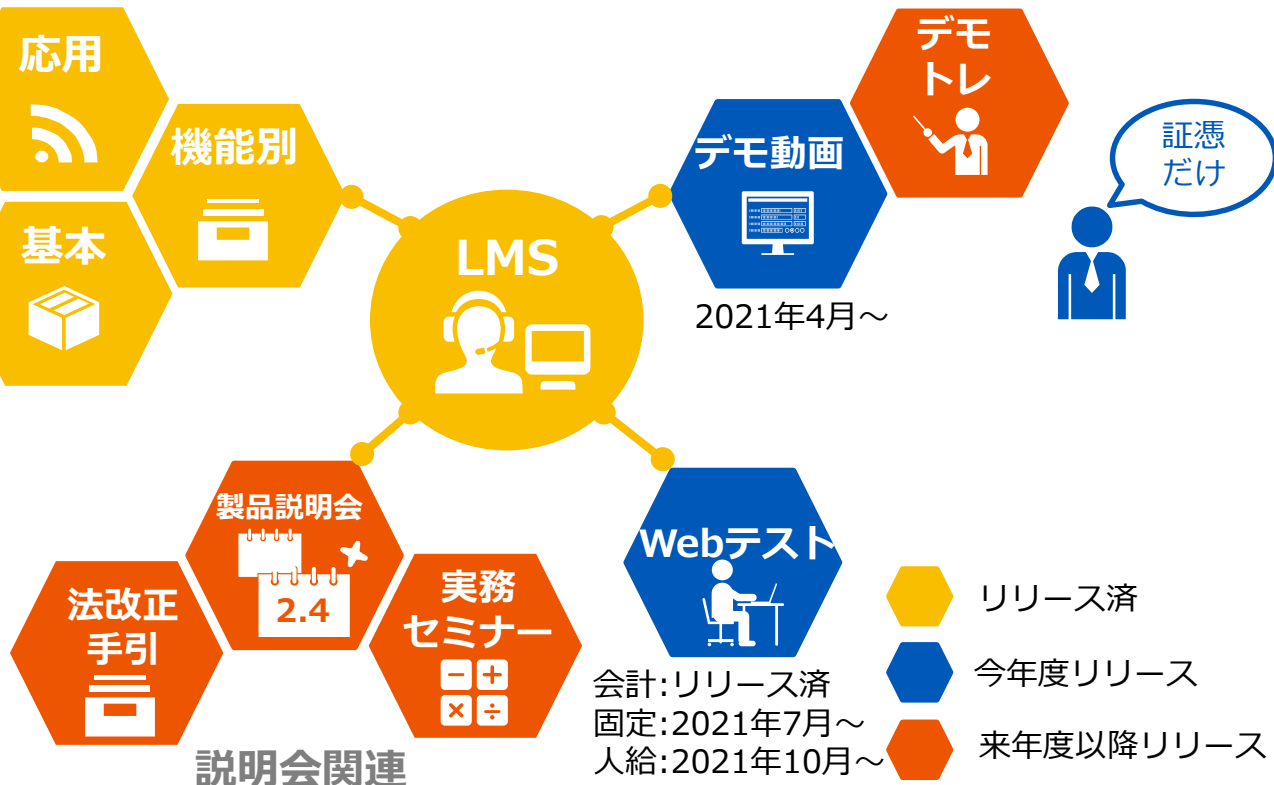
応用

機能別

基本

LMS

デモ動画

2021年4月～

デモトレ

証憑だけ

製品説明会

2.4

法改正手引

実務セミナー

説明会関連

Webテスト

会計:リリース済
固定:2021年7月～
人給:2021年10月～

リリース済

今年度リリース

来年度以降リリース